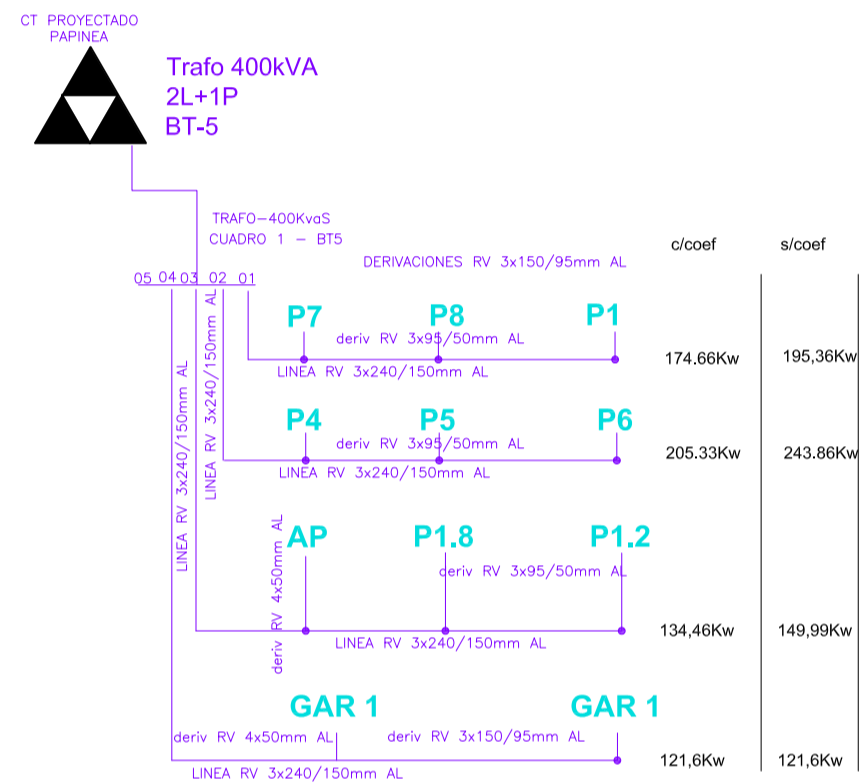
CT PROYECTADO
PAPINEA

Trafo 400kVA
2L+1P
BT-5

TRAFO–400KvaS
CUADRO 1 – BT5

c/coef

s/coef

DERIVACIONES RV 3x150/95mm AL

05 04 03 02 01

P7

P8

P1

deriv RV 3x95/50mm AL

LINEA RV 3x240/150mm AL

174.66Kw

195,36Kw

LINEA RV 3x240/150mm AL

LINEA RV 3x240/150mm AL

P4

P5

P6

deriv RV 3x95/50mm AL

LINEA RV 3x240/150mm AL

205.33Kw

243.86Kw

AP

P1.8

P1.2

deriv RV 4x50mm AL

deriv RV 3x95/50mm AL

LINEA RV 3x240/150mm AL

134,46Kw

149,99Kw

GAR 1

GAR 1

deriv RV 4x50mm AL

deriv RV 3x150/95mm AL

121,6Kw

121,6Kw

LINEA RV 3x240/150mm AL